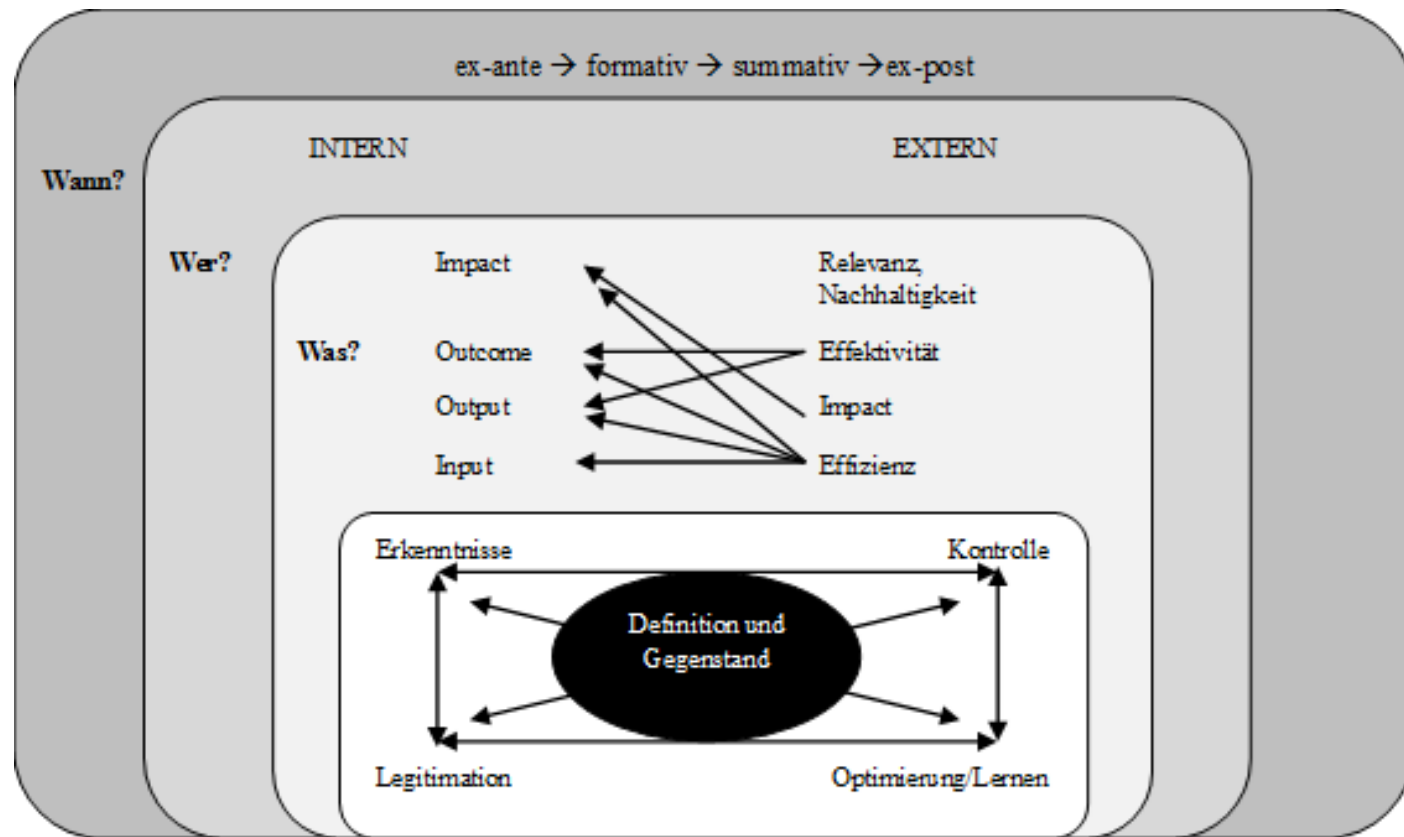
ex-ante → formativ → summativ → ex-post

Wann?

INTERN

EXTERN

Wer?

Was?

Impact

Outcome

Output

Input

Relevanz, Nachhaltigkeit

Effektivität

Impact

Effizienz

Erkenntnisse

Kontrolle

Definition und Gegenstand

Legitimation

Optimierung/Lernen